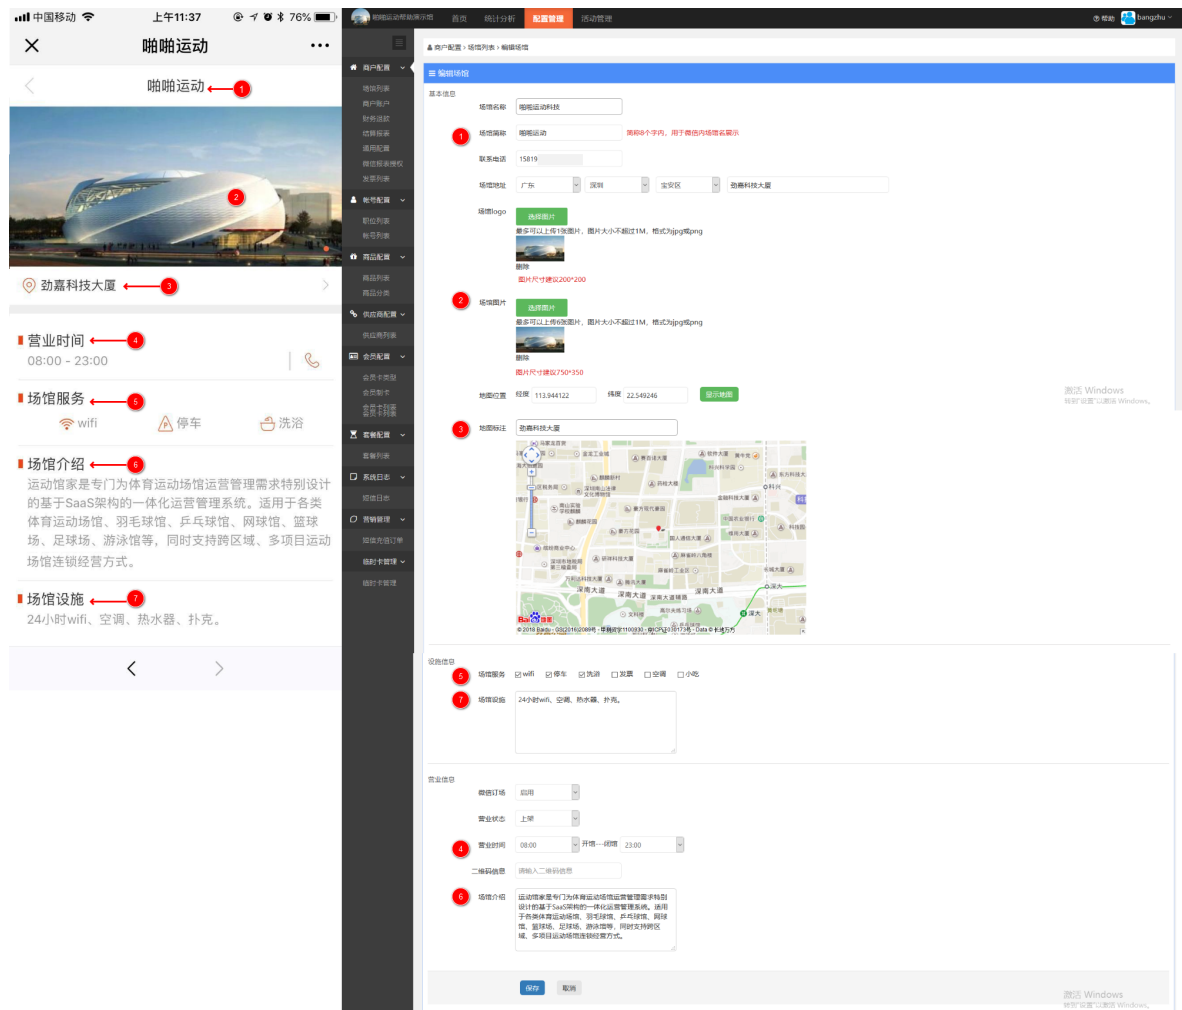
中国移动 上午11:37 76%
啪啪运动
啪啪运动 1
2
劲嘉科技大厦 3
营业时间 4
08:00 - 23:00
场馆服务 5
wifi 停车 洗浴
场馆介绍 6
运动馆家是专门为体育运动场馆运营管理需求特别设计的基于SaaS架构的一体化运营管理系统。适用于各类体育运动场馆、羽毛球馆、乒乓球馆、网球馆、篮球场、足球场、游泳馆等，同时支持跨区域、多项目运动场馆连锁经营方式。
场馆设施 7
24小时wifi、空调、热水器、扑克。

啪啪运动帮助演示馆 首页 统计分析 配置管理 活动管理 帮助 bangzhu
商户配置 场馆列表 商户账户 财务流水 结算报表 通用配置 微信报表授权 发票列表
帐号配置 职位列表 帐号列表
商品配置 商品列表 商品分类
供应商配置 供应商列表
会员配置 会员卡类型 会员卡卡 会员卡回收 会员卡转移
套餐配置 套餐列表
系统日志 短信日志
营销管理 短信充值订单
临时卡管理 临时卡管理

商户配置 > 场馆列表 > 编辑场馆
编辑场馆
基本信息
场馆名称 啪啪运动科技
1 场馆简称 啪啪运动 简称8个字内，用于微信内场馆名展示
联系电话 15819
场馆地址 广东 深圳 宝安区 劲嘉科技大厦
场馆logo 选择图片 最多可以上传1张图片，图片大小不超过1M，格式为jpg或png 删除 图片尺寸建议200*200
2 场馆图片 选择图片 最多可以上传6张图片，图片大小不超过1M，格式为jpg或png 删除 图片尺寸建议750*350
地图位置 经度 113.944122 纬度 22.549246 显示地图
3 地图标注 劲嘉科技大厦
© 2018 Baidu - GS(2016)2089号
设施信息
5 场馆服务 wifi 停车 洗浴 发票 空调 小吃
7 场馆设施 24小时wifi、空调、热水器、扑克。
营业信息
微信订场 启用
营业状态 上架
4 营业时间 08:00 开馆---闭馆 23:00
二维码信息 请输入二维码信息
6 场馆介绍 运动馆家是专门为体育运动场馆运营管理需求特别设计的基于SaaS架构的一体化运营管理系统。适用于各类体育运动场馆、羽毛球馆、乒乓球馆、网球馆、篮球场、足球场、游泳馆等，同时支持跨区域、多项目运动场馆连锁经营方式。
保存 取消
激活 Windows
转到"设置"以激活 Windows。